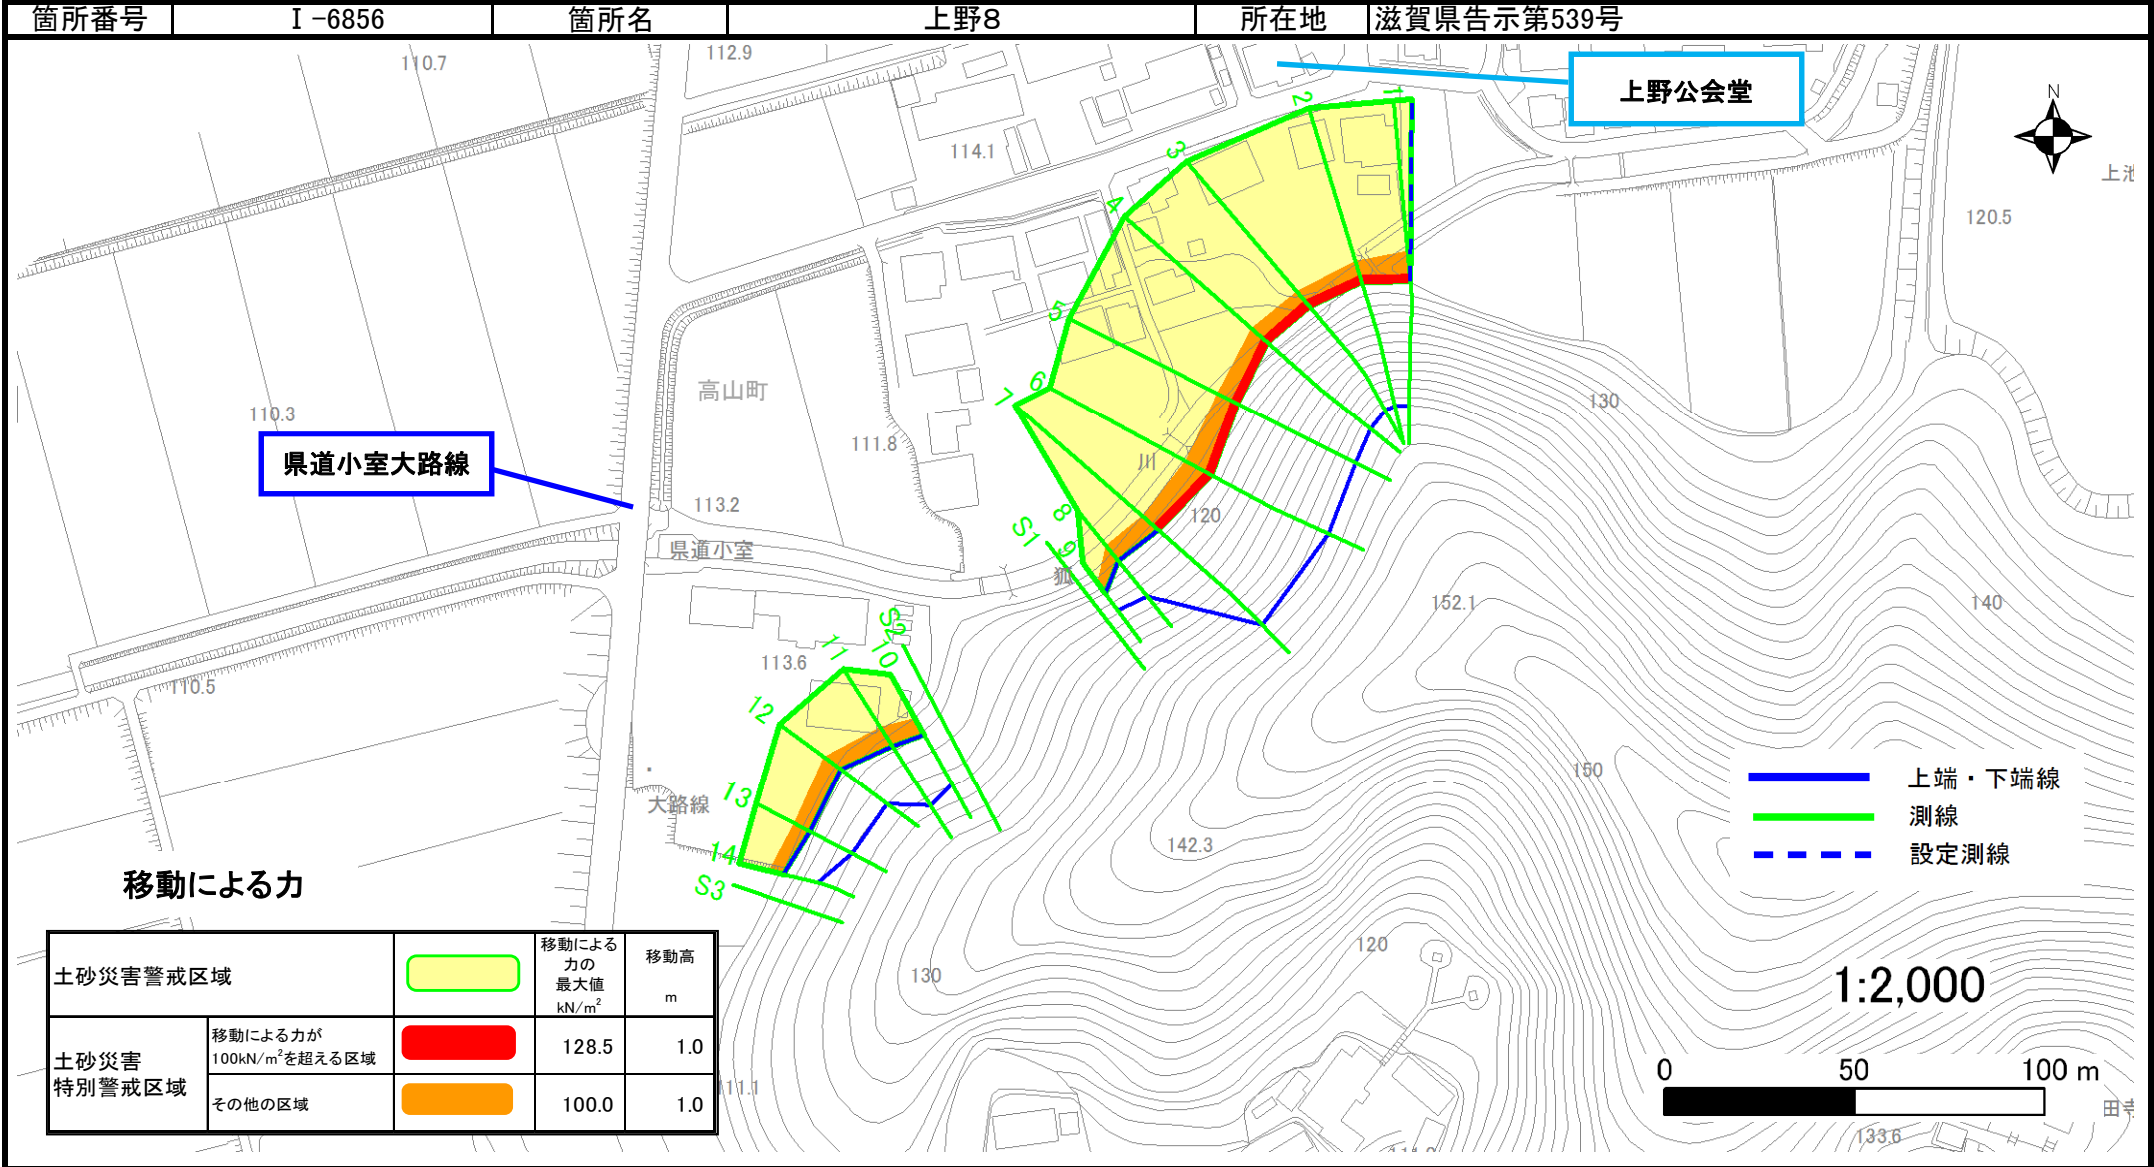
| 箇所番号 | I -6856 | 箇所名 | 上野8 | 所在地 | 滋賀県告示第539号 |
|---|---|---|---|---|---|

110.7

112.9

上野公会堂

N

114.1

上池

120.5

1
2
3
4
5
6
7
8
9
S1

高山町

110.3

県道小室大路線

111.8

130

川

113.2

120

県道小室

狐

152.1

140

S2
10
11

113.6

110.5

12

13

大路線

14

S3

150

142.3

上端・下端線

測線

設定測線

移動による力

| 土砂災害警戒区域 | | | 移動による力の最大値 kN/m$^2$ | 移動高 m |
|---|---|---|---|---|
| 土砂災害特別警戒区域 | 移動による力が100kN/m$^2$を超える区域 | | 128.5 | 1.0 |
| | その他の区域 | | 100.0 | 1.0 |

120

130

1:2,000

0 50 100 m

111.1

133.6

田